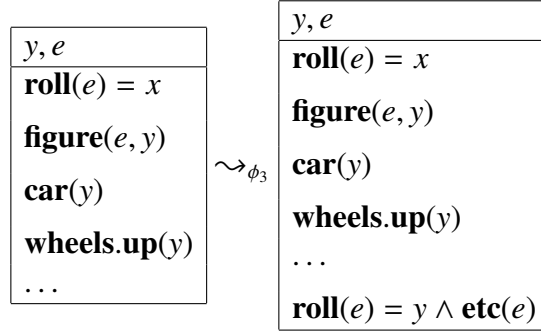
| $y, e$ |
|---|
| $\mathbf{roll}(e) = x$ |
| $\mathbf{figure}(e, y)$ |
| $\mathbf{car}(y)$ |
| $\mathbf{wheels.up}(y)$ |
| $\dots$ |

$\rightsquigarrow_{\phi_3}$

| $y, e$ |
|---|
| $\mathbf{roll}(e) = x$ |
| $\mathbf{figure}(e, y)$ |
| $\mathbf{car}(y)$ |
| $\mathbf{wheels.up}(y)$ |
| $\dots$ |
| $\mathbf{roll}(e) = y \wedge \mathbf{etc}(e)$ |